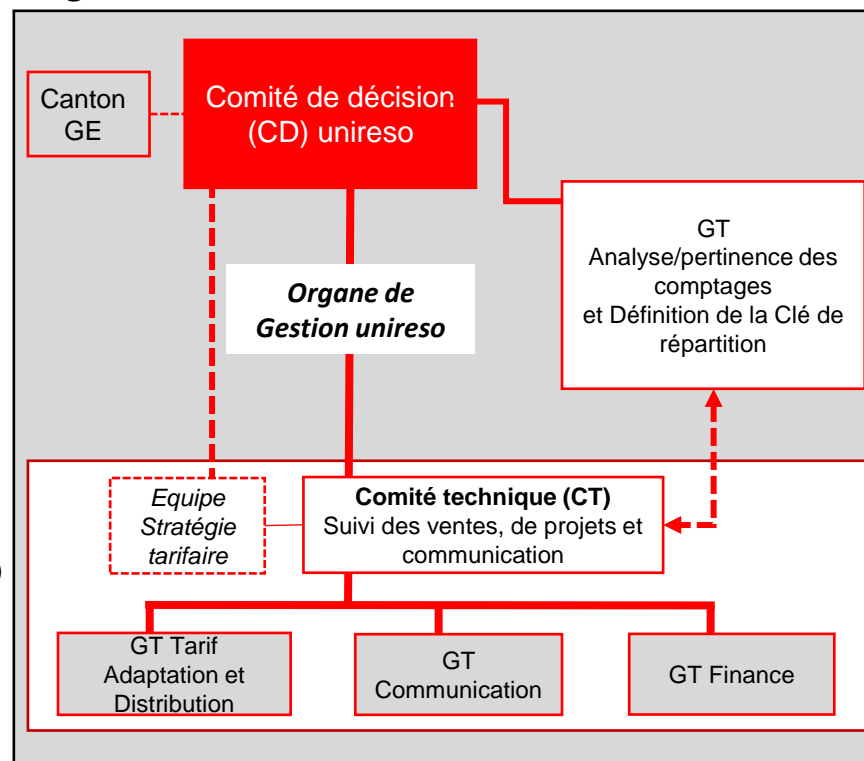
Canton GE

Comité de décision (CD) unireso

GT Analyse/pertinence des comptages et Définition de la Clé de répartition

Organe de Gestion unireso

Equipe Stratégie tarifaire

Comité technique (CT)
Suivi des ventes, de projets et communication

GT Tarif Adaptation et Distribution

GT Communication

GT Finance